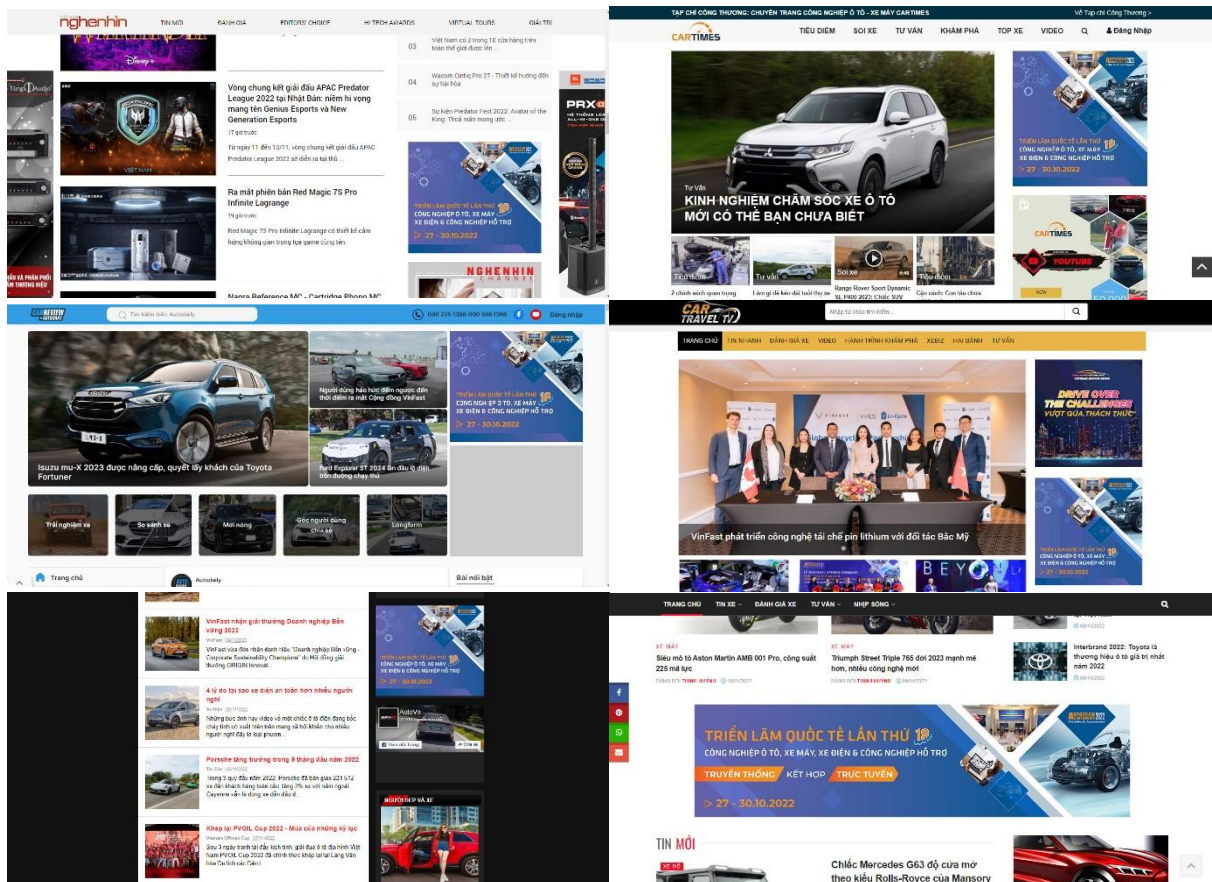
nghenhin TIN MỚI ĐÁNH GIÁ EDITORS' CHOICE HI-TECH AWARDS VIRTUAL TOURS GIẢI TRÍ

Vòng chung kết giải đấu APAC Predator League 2022 tại Nhật Bản: niềm hi vọng mang tên Genius Esports và New Generation Esports

Từ ngày 11 đến 13/11, vòng chung kết giải đấu APAC Predator League 2022 sẽ diễn ra tại thủ...

Ra mắt phiên bản Red Magic 7S Pro Infinite Lagrange

Red Magic 7S Pro Infinite Lagrange có thiết kế cảm hứng không gian trong tựa game cùng tên.

Nagra Reference MC - Cartridge Phono MC

03 Việt Nam có 2 trong 10 cửa hàng trên toàn thế giới được lên...

04 Wacom Cintiq Pro 27 - Thiết kế hướng đến sự hài hòa

05 Sự kiện Predator Fest 2022: Avatar of the King: Thoả mãn mong ước...

TRIỂN LÃM QUỐC TẾ LẦN THỨ 19 CÔNG NGHIỆP Ô TÔ, XE MÁY XE ĐIỆN & CÔNG NGHIỆP HỖ TRỢ 27 - 30.10.2022

NGHENHIN CHANNEL

TẠP CHÍ CÔNG THƯƠNG: CHUYÊN TRANG CÔNG NGHIỆP Ô TÔ - XE MÁY CARTIMES Về Tạp chí Công Thương >

CARTIMES TIÊU ĐIỂM SOI XE TƯ VẤN KHÁM PHÁ TOP XE VIDEO Đăng Nhập

Tư Vấn
KINH NGHIỆM CHĂM SÓC XE Ô TÔ MỚI CÓ THỂ BẠN CHƯA BIẾT

Tiêu điểm Tư vấn Soi xe Tiêu điểm
2 chính sách quan trọng
Làm gì để kéo dài tuổi thọ ắc
Range Rover Sport Dynamic SE P400 2023: Chiếc SUV
Cận cảnh: Con bầu chùa

TRIỂN LÃM QUỐC TẾ LẦN THỨ 19 CÔNG NGHIỆP Ô TÔ, XE MÁY XE ĐIỆN & CÔNG NGHIỆP HỖ TRỢ 27 - 30.10.2022

CARTIMES YOUTUBE

CAR REVIEW Tìm kiếm trên Autodaily 090 225 1368 - 090 560 1368 Đăng nhập

Isuzu mu-X 2023 được nâng cấp, quyết lấy khách của Toyota Fortuner

Người dùng háo hức đếm ngược đến thời điểm ra mắt Cộng đồng VinFast

Ford Explorer ST 2024 lần đầu lộ diện trên đường chạy thử

TRIỂN LÃM QUỐC TẾ LẦN THỨ 19 CÔNG NGHIỆP Ô TÔ, XE MÁY XE ĐIỆN & CÔNG NGHIỆP HỖ TRỢ 27 - 30.10.2022

Trải nghiệm xe So sánh xe Mới nóng Góc người dùng chia sẻ Longform

Trang chủ Autodaily Bài nổi bật

CAR TRAVEL TV Nhập từ khóa tìm kiếm...

TRANG CHỦ TIN NHANH ĐÁNH GIÁ XE VIDEO HÀNH TRÌNH KHÁM PHÁ XEBIZ HẢI BÀNH TƯ VẤN

VinFast phát triển công nghệ tái chế pin lithium với đối tác Bắc Mỹ

DRIVE OVER THE CHALLENGES VƯỢT QUA THÁCH THỨC

TRIỂN LÃM QUỐC TẾ LẦN THỨ 19 CÔNG NGHIỆP Ô TÔ, XE MÁY XE ĐIỆN & CÔNG NGHIỆP HỖ TRỢ 27 - 30.10.2022

VinFast nhận giải thưởng Doanh nghiệp Bền vững 2022
VinFast vừa đón nhận danh hiệu "Doanh nghiệp Bền vững - Corporate Sustainability Champion" do Hội đồng giải thưởng ORIGIN Innovat...

4 lý do tại sao xe điện an toàn hơn nhiều người nghĩ
Những bức ảnh hay video về một chiếc ô tô điện đang bốc cháy tinh cờ xuất hiện trên mạng xã hội khiến cho nhiều người nghĩ đây là loại phươn...

Porsche tăng trưởng trong 9 tháng đầu năm 2022
Trong 3 quý đầu năm 2022, Porsche đã bàn giao 221.512 xe đến khách hàng toàn cầu, tăng 2% so với năm ngoái. Cayenne vẫn là dòng xe dẫn đầu d...

Khép lại PVOIL Cup 2022 - Mùa của những kỷ lục
Sau 3 ngày tranh tài đầy kịch tính, giải đua ô tô địa hình Việt Nam PVOIL Cup 2022 đã chính thức khép lại tại Làng Văn hóa Du lịch các Dân t...

TRIỂN LÃM QUỐC TẾ LẦN THỨ 19 CÔNG NGHIỆP Ô TÔ, XE MÁY XE ĐIỆN & CÔNG NGHIỆP HỖ TRỢ 27 - 30.10.2022

AutoVn

NGƯỜI ĐẸP VÀ XE

TRANG CHỦ TIN XE ĐÁNH GIÁ XE TƯ VẤN NHỊP SỐNG

XE MÁY
Siêu mô tô Aston Martin AMB 001 Pro, công suất 225 mã lực

XE MÁY
Triumph Street Triple 765 đời 2023 mạnh mẽ hơn, nhiều công nghệ mới

Interbrand 2022: Toyota là thương hiệu ô tô giá trị nhất năm 2022

TRIỂN LÃM QUỐC TẾ LẦN THỨ 19 CÔNG NGHIỆP Ô TÔ, XE MÁY, XE ĐIỆN & CÔNG NGHIỆP HỖ TRỢ
TRUYỀN THỐNG KẾT HỢP TRỰC TUYẾN
27 - 30.10.2022

TIN MỚI

Chiếc Mercedes G63 độ cửa mở theo kiểu Rolls-Royce của Mansory